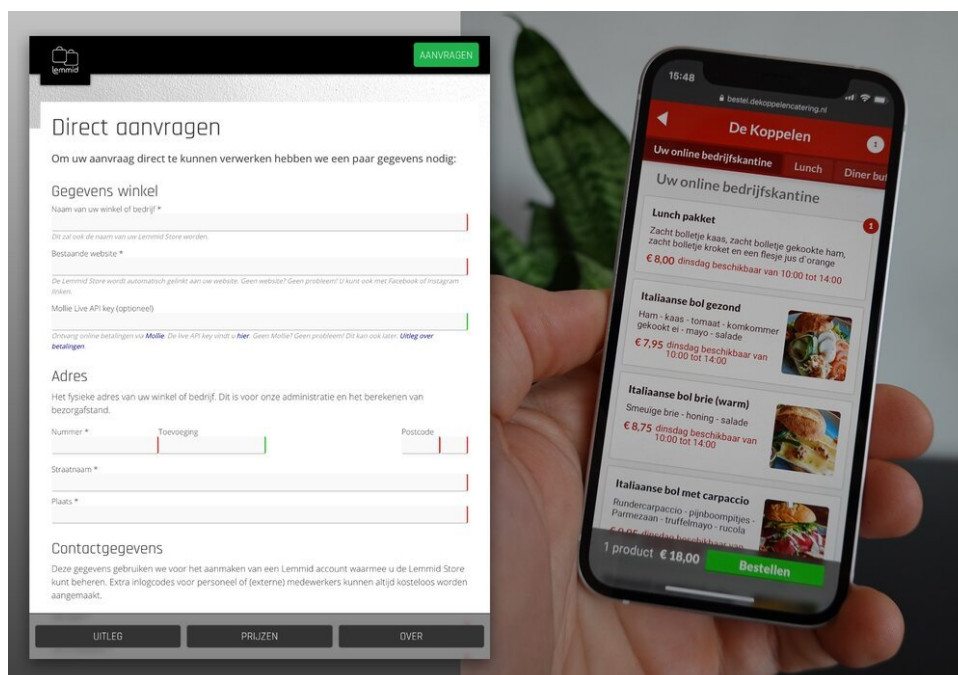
lemmid

AANVRAGEN

Direct aanvragen

Om uw aanvraag direct te kunnen verwerken hebben we een paar gegevens nodig:

Gegevens winkel

Naam van uw winkel of bedrijf *

Dit zal ook de naam van uw Lemmid Store worden.

Bestaande website *

De Lemmid Store wordt automatisch gelinkt aan uw website. Geen website? Geen probleem! U kunt ook met Facebook of Instagram linken.

Mollie Live API key (optioneel)

Ontvang online betalingen via Mollie. De live API key vindt u hier. Geen Mollie? Geen probleem! Dit kan ook later. Uitleg over betalingen.

Adres

Het fysieke adres van uw winkel of bedrijf. Dit is voor onze administratie en het berekenen van bezorgafstand.

Nummer *

Toevoeging

Postcode

Straatnaam *

Plaats *

Contactgegevens

Deze gegevens gebruiken we voor het aanmaken van een Lemmid account waarmee u de Lemmid Store kunt beheren. Extra inlogcodes voor personeel of (externe) medewerkers kunnen altijd kosteloos worden aangemaakt.

UITLEG

PRIJZEN

OVER

15:48

bestel.dekoppelencatering.nl

De Koppelen

2

Uw online bedrijfskantine

Lunch

Diner bu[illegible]

Uw online bedrijfskantine

Lunch pakket

1

Zacht bolletje kaas, zacht bolletje gekookte ham, zacht bolletje kroket en een flesje jus d'orange

€ 8,00 dinsdag beschikbaar van 10:00 tot 14:00

Italiaanse bol gezond

Ham - kaas - tomaat - komkommer gekookt ei - mayo - salade

€ 7,95 dinsdag beschikbaar van 10:00 tot 14:00

Italiaanse bol brie (warm)

Smeuïge brie - honing - salade

€ 8,75 dinsdag beschikbaar van 10:00 tot 14:00

Italiaanse bol met carpaccio

Rundercarpaccio - pijnboompitjes - Parmezaan - truffelmayo - rucola

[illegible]

1 product € 18,00

Bestellen